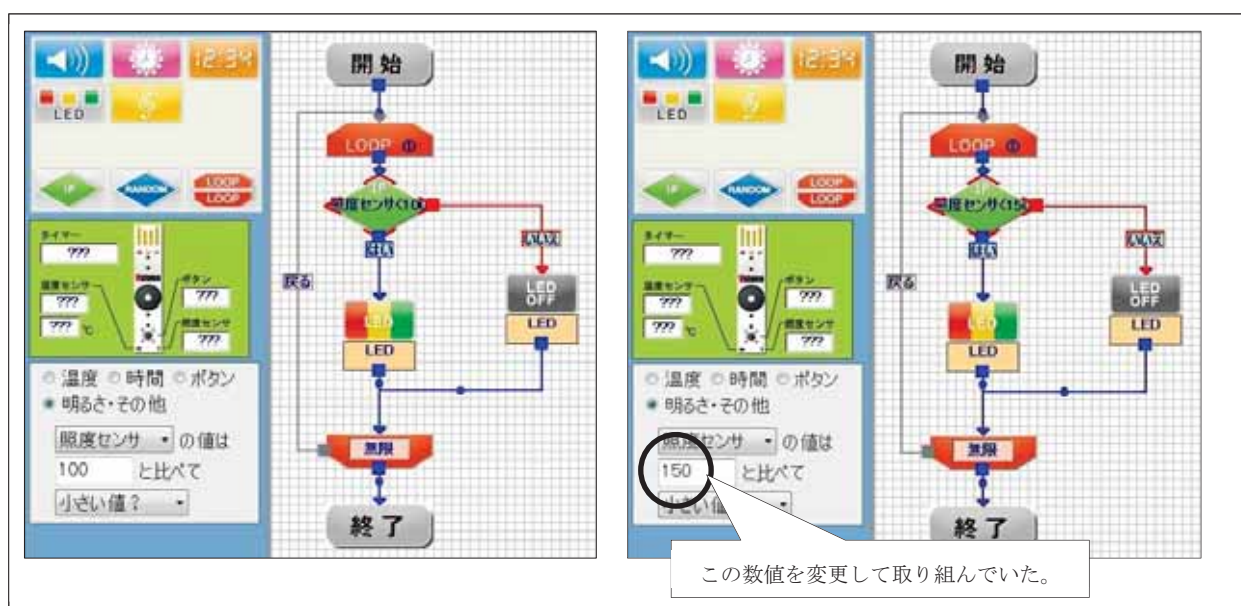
12:34

LED

IF RANDOM LOOP LOOP

タイマー ??? 温度センサ ??? ??? ℃ ボタン ??? 照度センサ ???

○温度 ○時間 ○ボタン
●明るさ・その他

照度センサ の値は
100 と比べて
小さい値？

開始
LOOP ∞
IF 照度センサ<100
はい
いいえ
戻る
LED
LED OFF
LED
無限
終了

12:34

LED

IF RANDOM LOOP LOOP

タイマー ??? 温度センサ ??? ??? ℃ ボタン ??? 照度センサ ???

○温度 ○時間 ○ボタン
●明るさ・その他

照度センサ の値は
150 と比べて
小さい値

開始
LOOP ∞
IF 照度センサ<150
はい
いいえ
戻る
LED
LED OFF
LED
無限
終了

この数値を変更して取り組んでいた。